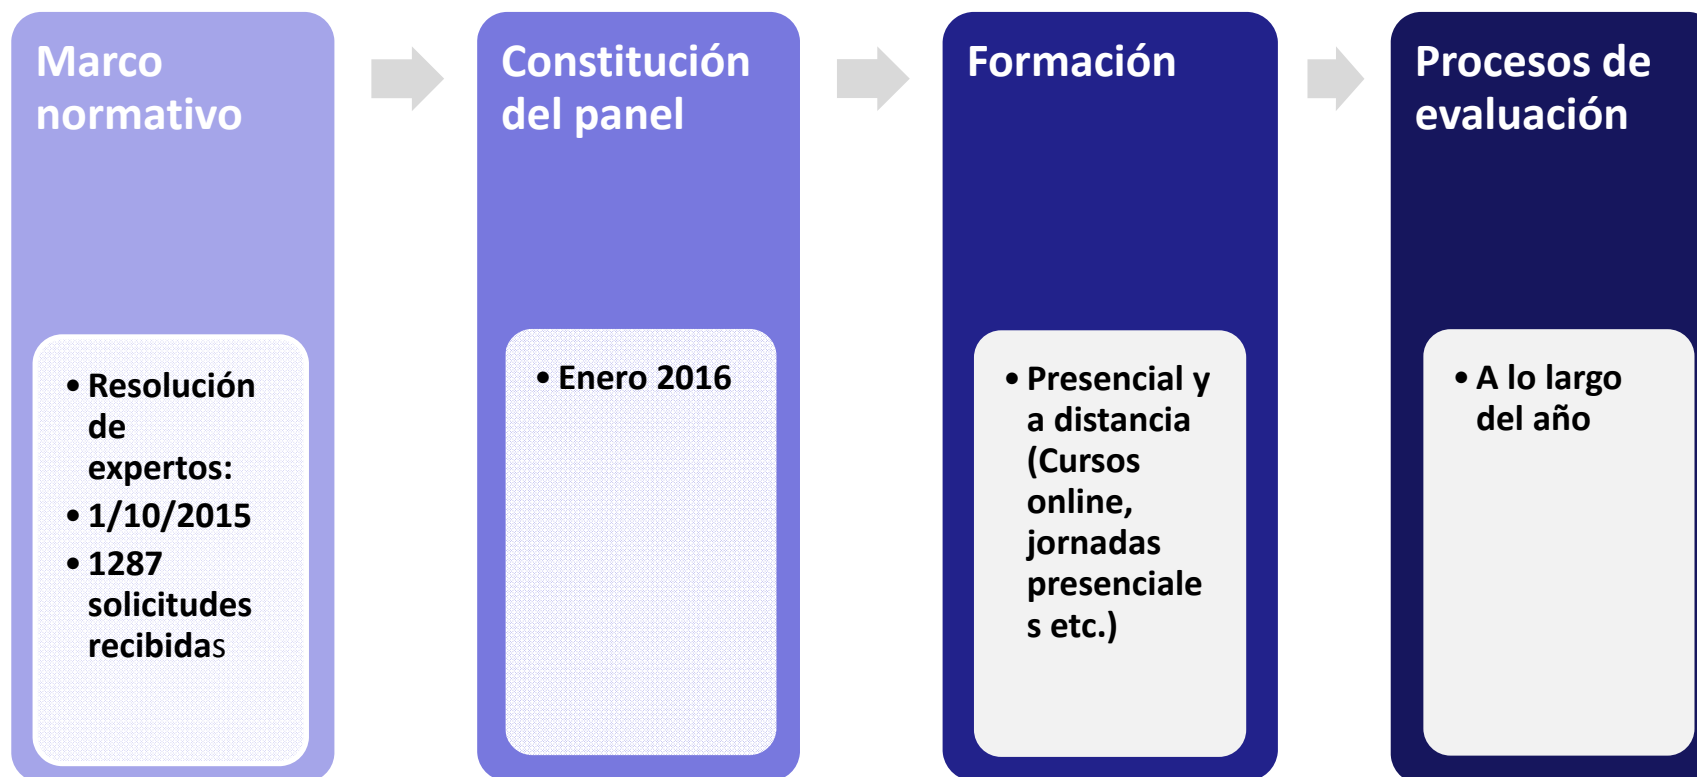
Marco normativo

• Resolución de expertos:
• 1/10/2015
• 1287 solicitudes recibidas

Constitución del panel

• Enero 2016

Formación

• Presencial y a distancia (Cursos online, jornadas presenciale s etc.)

Procesos de evaluación

• A lo largo del año